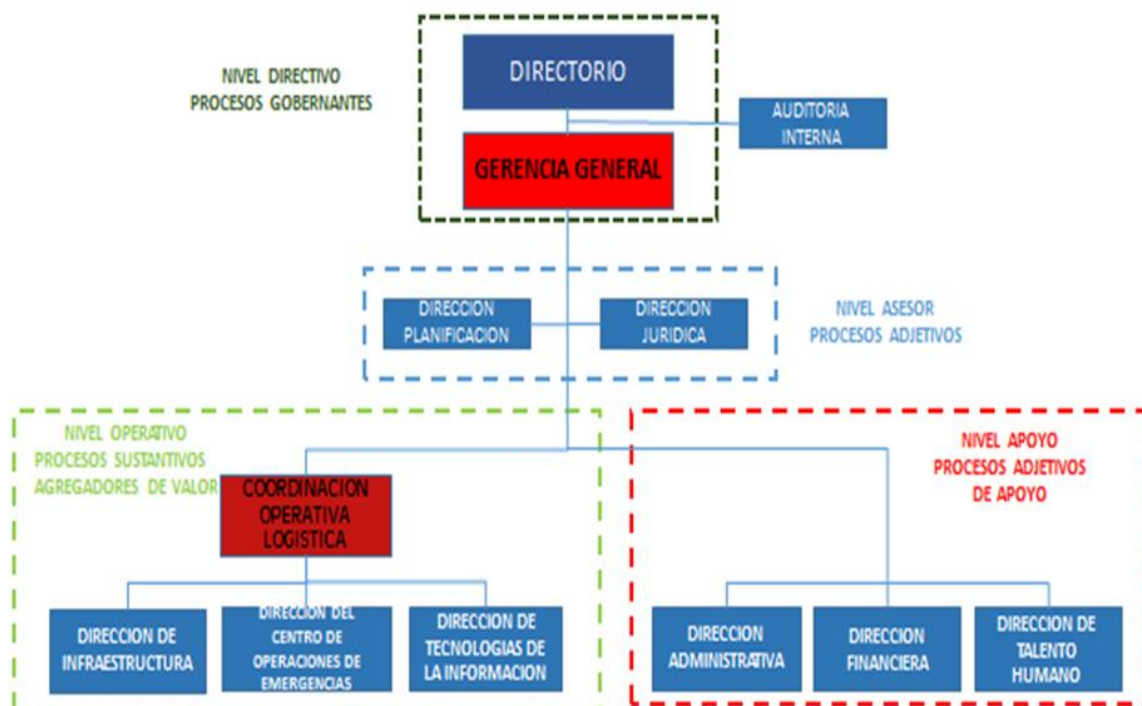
NIVEL DIRECTIVO
PROCESOS GOBERNANTES

DIRECTORIO

AUDITORIA INTERNA

GERENCIA GENERAL

DIRECCION PLANIFICACION

DIRECCION JURIDICA

NIVEL ASESOR
PROCESOS ADJETIVOS

NIVEL OPERATIVO
PROCESOS SUSTANTIVOS
AGREGADORES DE VALOR

COORDINACION OPERATIVA LOGISTICA

NIVEL APOYO
PROCESOS ADJETIVOS
DE APOYO

DIRECCION DE INFRAESTRUCTURA

DIRECCION DEL CENTRO DE OPERACIONES DE EMERGENCIAS

DIRECCION DE TECNOLOGIAS DE LA INFORMACION

DIRECCION ADMINISTRATIVA

DIRECCION FINANCIERA

DIRECCION DE TALENTO HUMANO